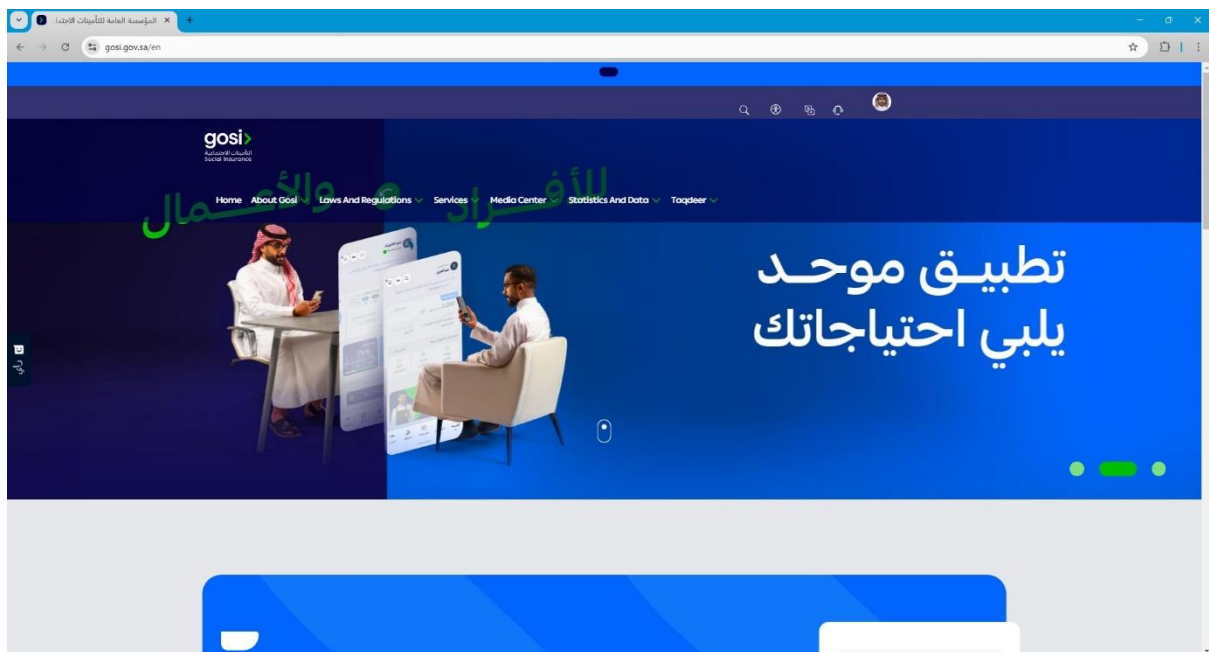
المؤسسة العامة للتأمينات الاجتما

gosi.gov.sa/en

gosi
التأمينات الاجتماعية
Social Insurance

للأفــراد والأعمــال

Home About Gosi Laws And Regulations Services Media Center Statistics And Data Taqdeer

تطبيـق موحـد
يلبي احتياجاتك

رأيك